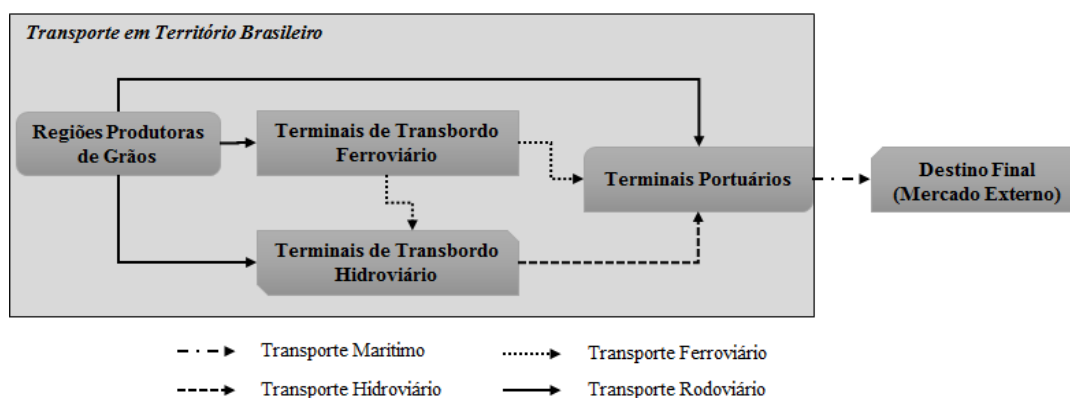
Transporte em Território Brasileiro

Regiões Produtoras de Grãos

Terminais de Transbordo Ferroviário

Terminais de Transbordo Hidroviário

Terminais Portuários

Destino Final (Mercado Externo)

Transporte Marítimo

Transporte Ferroviário

Transporte Hidroviário

Transporte Rodoviário